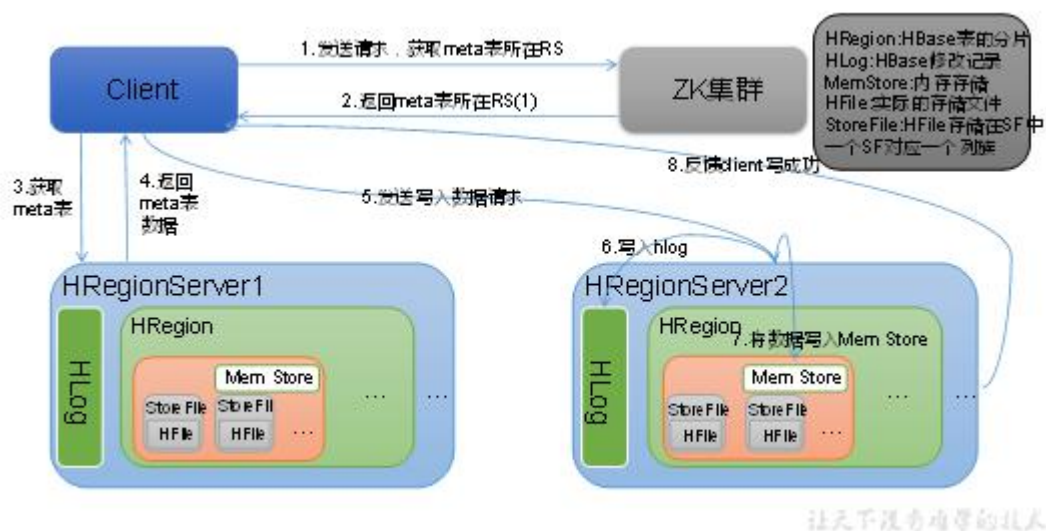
Client

1.发送请求，获取meta表所在RS

2.返回meta表所在RS(1)

ZK集群

HRegion:HBase表的分片
HLog:HBase修改记录
MemStore:内存存储
HFile:实际的存储文件
StoreFile:HFile存储在SF中
一个SF对应一个列族

8.反馈client写成功

3.获取meta表

4.返回meta表数据

5.发送写入数据请求

6.写入hlog

HRegionServer1

HLog

HRegion

Mem Store

Store File
HFile

Store Fil
HFile

...

...

...

HRegionServer2

HLog

HRegion

7.将数据写入Mem Store

Mem Store

Store File
HFile

Store File
HFile

...

...

...

让天下没有难学的技术